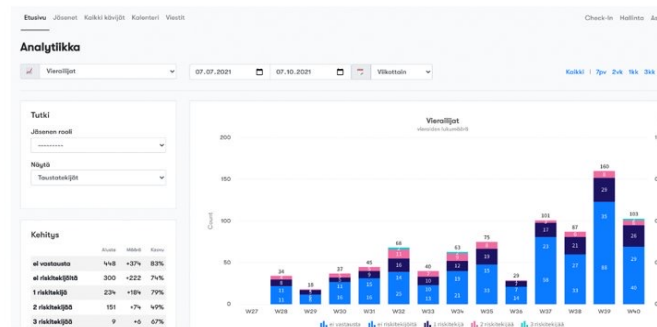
Etusivu Jäsenet Kaikki kävijät Kalenteri Viestit

Check-in Hallinta

Analytiikka

Vierailijat

07.07.2021

07.10.2021

Viikoittain

Kaikki | 7pv 2vk 1kk 3kk

Tutki

Jäsenen rooli

----------

Näytä

Taustatekijät

Kehitys

| | Alussa | Määrä | Kasvu |
|---|---|---|---|
| ei vastausta | 448 | +374 | 83% |
| ei riskitekijöitä | 300 | +222 | 74% |
| 1 riskitekijä | 234 | +184 | 79% |
| 2 riskitekijää | 151 | +74 | 49% |
| 3 riskitekijää | 9 | +6 | 67% |

Vierailijat

vieraiden lukumäärä

Count

200

150

100

50

0

W27 W28 W29 W30 W31 W32 W33 W34 W35 W36 W37 W38 W39 W40

26 19 37 45 66 40 63 75 29 103 87 160 103

ei vastausta ei riskitekijöitä 1 riskitekijä 2 riskitekijää 3 riskitekijää